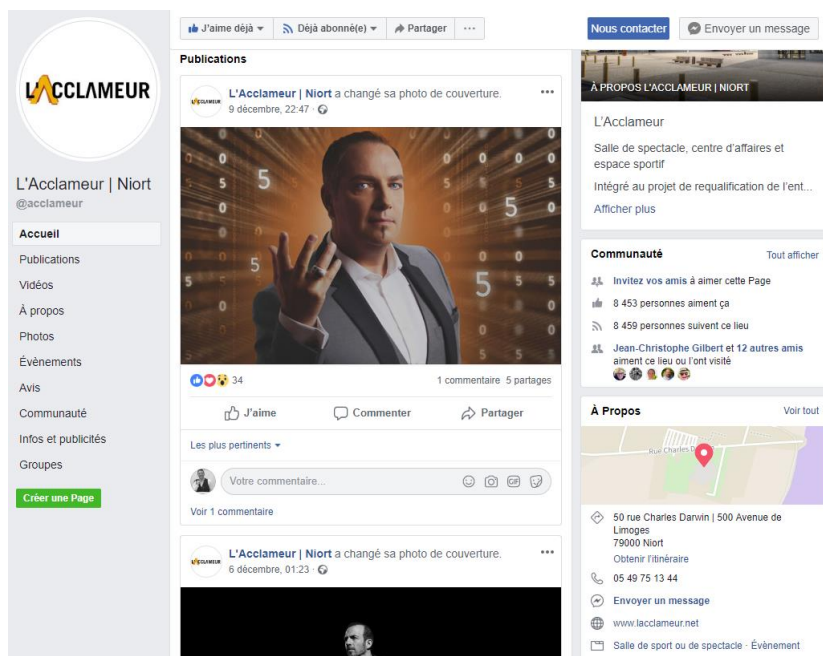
L'ACCLAMEUR

L'Acclameur | Niort
@acclameur

Accueil
Publications
Vidéos
À propos
Photos
Évènements
Avis
Communauté
Infos et publicités
Groupes

Créer une Page

J'aime déjà ▾ Déjà abonné(e) ▾ Partager ···

Nous contacter Envoyer un message

Publications

L'Acclameur | Niort a changé sa photo de couverture.
9 décembre, 22:47 ·

34
1 commentaire 5 partages

J'aime Commenter Partager

Les plus pertinents ▾

Votre commentaire...

Voir 1 commentaire

L'Acclameur | Niort a changé sa photo de couverture.
6 décembre, 01:23 ·

À PROPOS L'ACCLAMEUR | NIORT

L'Acclameur

Salle de spectacle, centre d'affaires et espace sportif

Intégré au projet de requalification de l'ent...

Afficher plus

Communauté Tout afficher

Invitez vos amis à aimer cette Page

8 453 personnes aiment ça

8 459 personnes suivent ce lieu

Jean-Christophe Gilbert et 12 autres amis aiment ce lieu ou l'ont visité

À Propos Voir tout

Rue Charles D

50 rue Charles Darwin | 500 Avenue de Limoges
79000 Niort
Obtenir l'itinéraire

05 49 75 13 44

Envoyer un message

www.lacclameur.net

Salle de sport ou de spectacle · Évènement